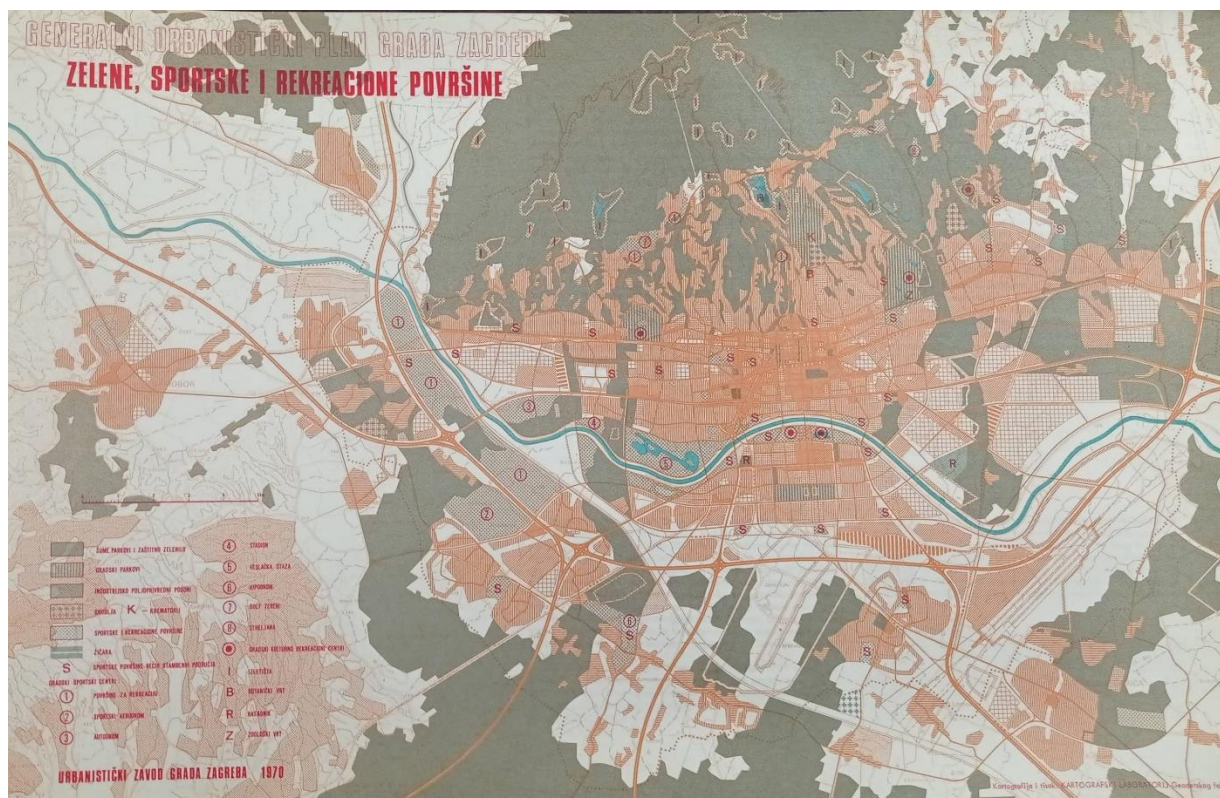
GENERALNI URBANISTIČKI PLAN GRADA ZAGREBA
ZELENE, SPORTSKE I REKREACIONE POVRŠINE

ŠUME PARKOVI I ZAŠTITNO ZELENILO
GRADSKI PARKOVI
INDUSTRIJSKO POLJOPRIVREDNI POSJED
GROBLJA K – KREMATORIJ
SPORTSKE I REKREACIONE POVRŠINE
ŽIČARA
S SPORTSKE POVRŠINE UZ STAMBENA PODRUČJA
GRADSKI SPORTSKI CENTRI
① POVRŠINE ZA REKREACIJU
② SPORTSKI AERODROM
③ AUTODROM
④ STADION
⑤ VESLAČKA STAZA
⑥ HIPODROM
⑦ GOLF TERENI
⑧ STRELJANA
GRADSKI KULTURNO REKREACIONI CENTRI
I IZLETIŠTA
B BOTANIČKI VRT
R RASADNIK
Z ZOOLOŠKI VRT

URBANISTIČKI ZAVOD GRADA ZAGREBA 1970

Kartografija i tisak: KARTOGRAFSKI LABORATORIJ Geodetskog fa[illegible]